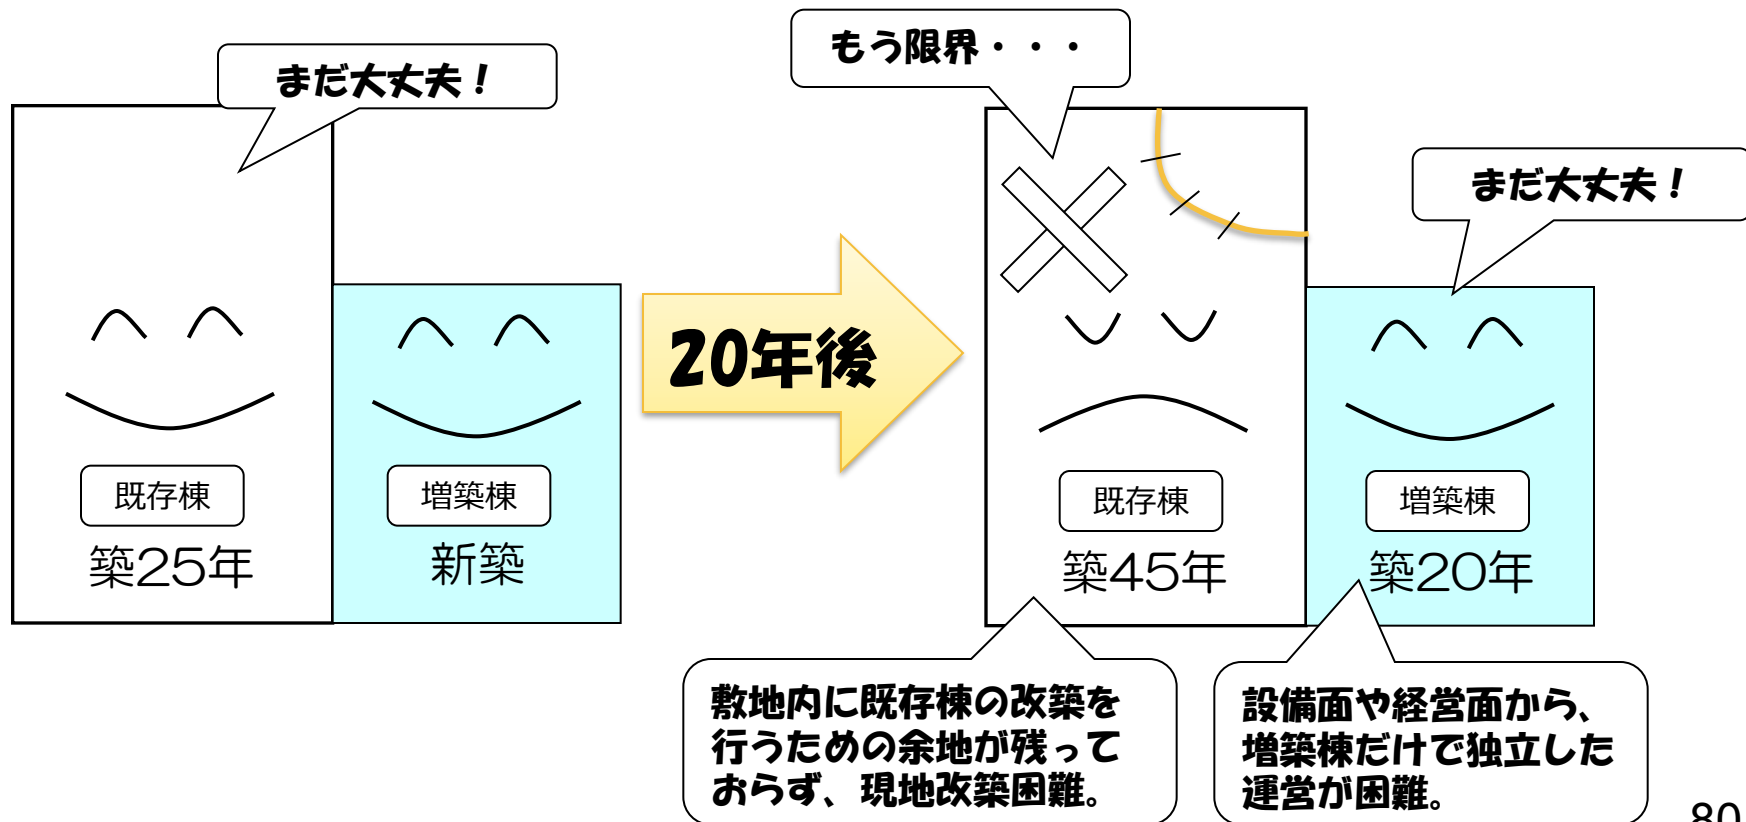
まだ大丈夫！

既存棟
築25年

増築棟
新築

20年後

もう限界・・・

既存棟
築45年

まだ大丈夫！

増築棟
築20年

敷地内に既存棟の改築を行うための余地が残っておらず、現地改築困難。

設備面や経営面から、増築棟だけで独立した運営が困難。

80